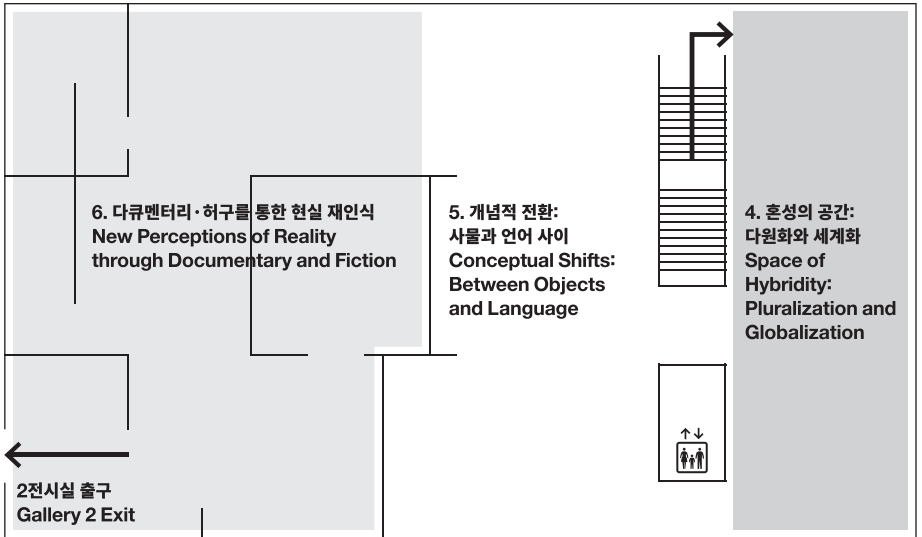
6. 다큐멘터리·허구를 통한 현실 재인식
New Perceptions of Reality through Documentary and Fiction

5. 개념적 전환: 사물과 언어 사이
Conceptual Shifts: Between Objects and Language

4. 혼성의 공간: 다원화와 세계화
Space of Hybridity: Pluralization and Globalization

2전시실 출구
Gallery 2 Exit